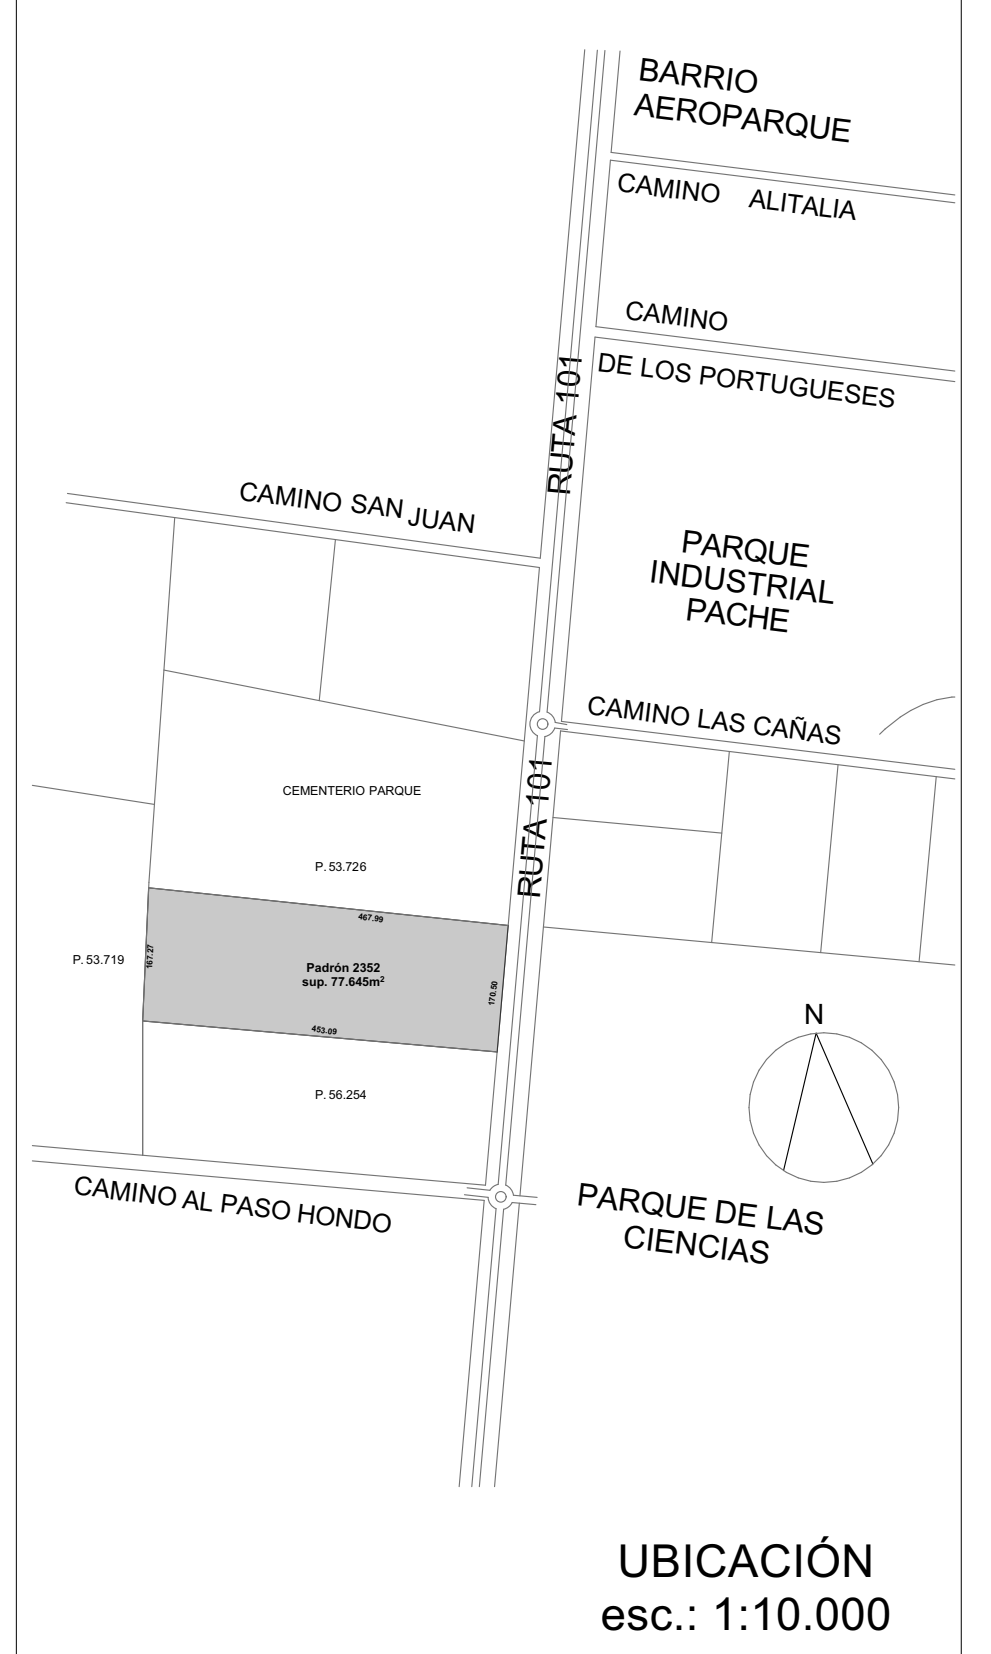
BARRIO AEROPARQUE

CAMINO ALITALIA

CAMINO DE LOS PORTUGUESES

RUTA 101

CAMINO SAN JUAN

PARQUE INDUSTRIAL PACHE

CAMINO LAS CAÑAS

CEMENTERIO PARQUE

RUTA 101

P. 53.726

467.99

P. 53.719

167.27

Padrón 2352
sup. 77.645m$^2$

170.50

453.09

N

P. 56.254

CAMINO AL PASO HONDO

PARQUE DE LAS CIENCIAS

UBICACIÓN
esc.: 1:10.000